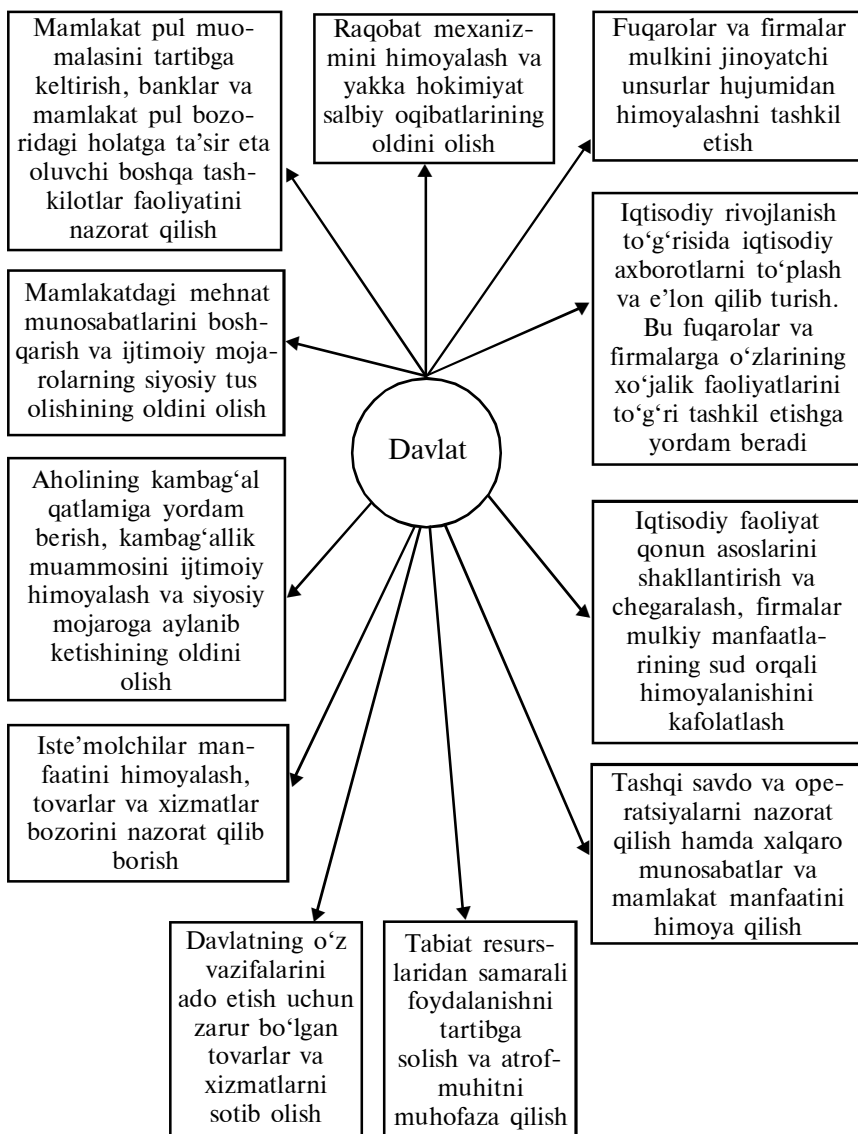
Mamlakat pul muomalasini tartibga keltirish, banklar va mamlakat pul bozoridagi holatga ta’sir eta oluvchi boshqa tashkilotlar faoliyatini nazorat qilish

Raqobat mexanizmini himoyalash va yakka hokimiyat salbiy oqibatlarining oldini olish

Fuqarolar va firmalar mulkini jinoyatchi unsurlar hujumidan himoyalashni tashkil etish

Iqtisodiy rivojlanish to‘g‘risida iqtisodiy axborotlarni to‘plash va e’lon qilib turish. Bu fuqarolar va firmalarga o‘zlarining xo‘jalik faoliyatlarini to‘g‘ri tashkil etishga yordam beradi

Mamlakatdagi mehnat munosabatlarini boshqarish va ijtimoiy mojarolarning siyosiy tus olishining oldini olish

Davlat

Aholining kambag‘al qatlamiga yordam berish, kambag‘allik muammosini ijtimoiy himoyalash va siyosiy mojaroga aylanib ketishining oldini olish

Iqtisodiy faoliyat qonun asoslarini shakllantirish va chegaralash, firmalar mulkiy manfaatlarining sud orqali himoyalanishini kafolatlash

Iste’molchilar manfaatini himoyalash, tovarlar va xizmatlar bozorini nazorat qilib borish

Tashqi savdo va operatsiyalarni nazorat qilish hamda xalqaro munosabatlar va mamlakat manfaatini himoya qilish

Davlatning o‘z vazifalarini ado etish uchun zarur bo‘lgan tovarlar va xizmatlarni sotib olish

Tabiat resurslaridan samarali foydalanishni tartibga solish va atrof-muhitni muhofaza qilish